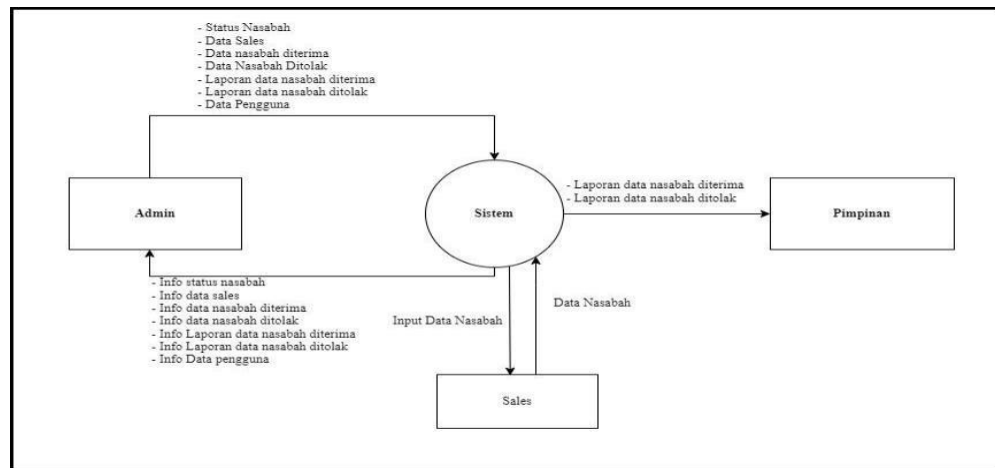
- Status Nasabah
- Data Sales
- Data nasabah diterima
- Data Nasabah Ditolak
- Laporan data nasabah diterima
- Laporan data nasabah ditolak
- Data Pengguna

Admin

Sistem

- Laporan data nasabah diterima
- Laporan data nasabah ditolak

Pimpinan

- Info status nasabah
- Info data sales
- Info data nasabah diterima
- Info data nasabah ditolak
- Info Laporan data nasabah diterima
- Info Laporan data nasabah ditolak
- Info Data pengguna

Data Nasabah

Input Data Nasabah

Sales